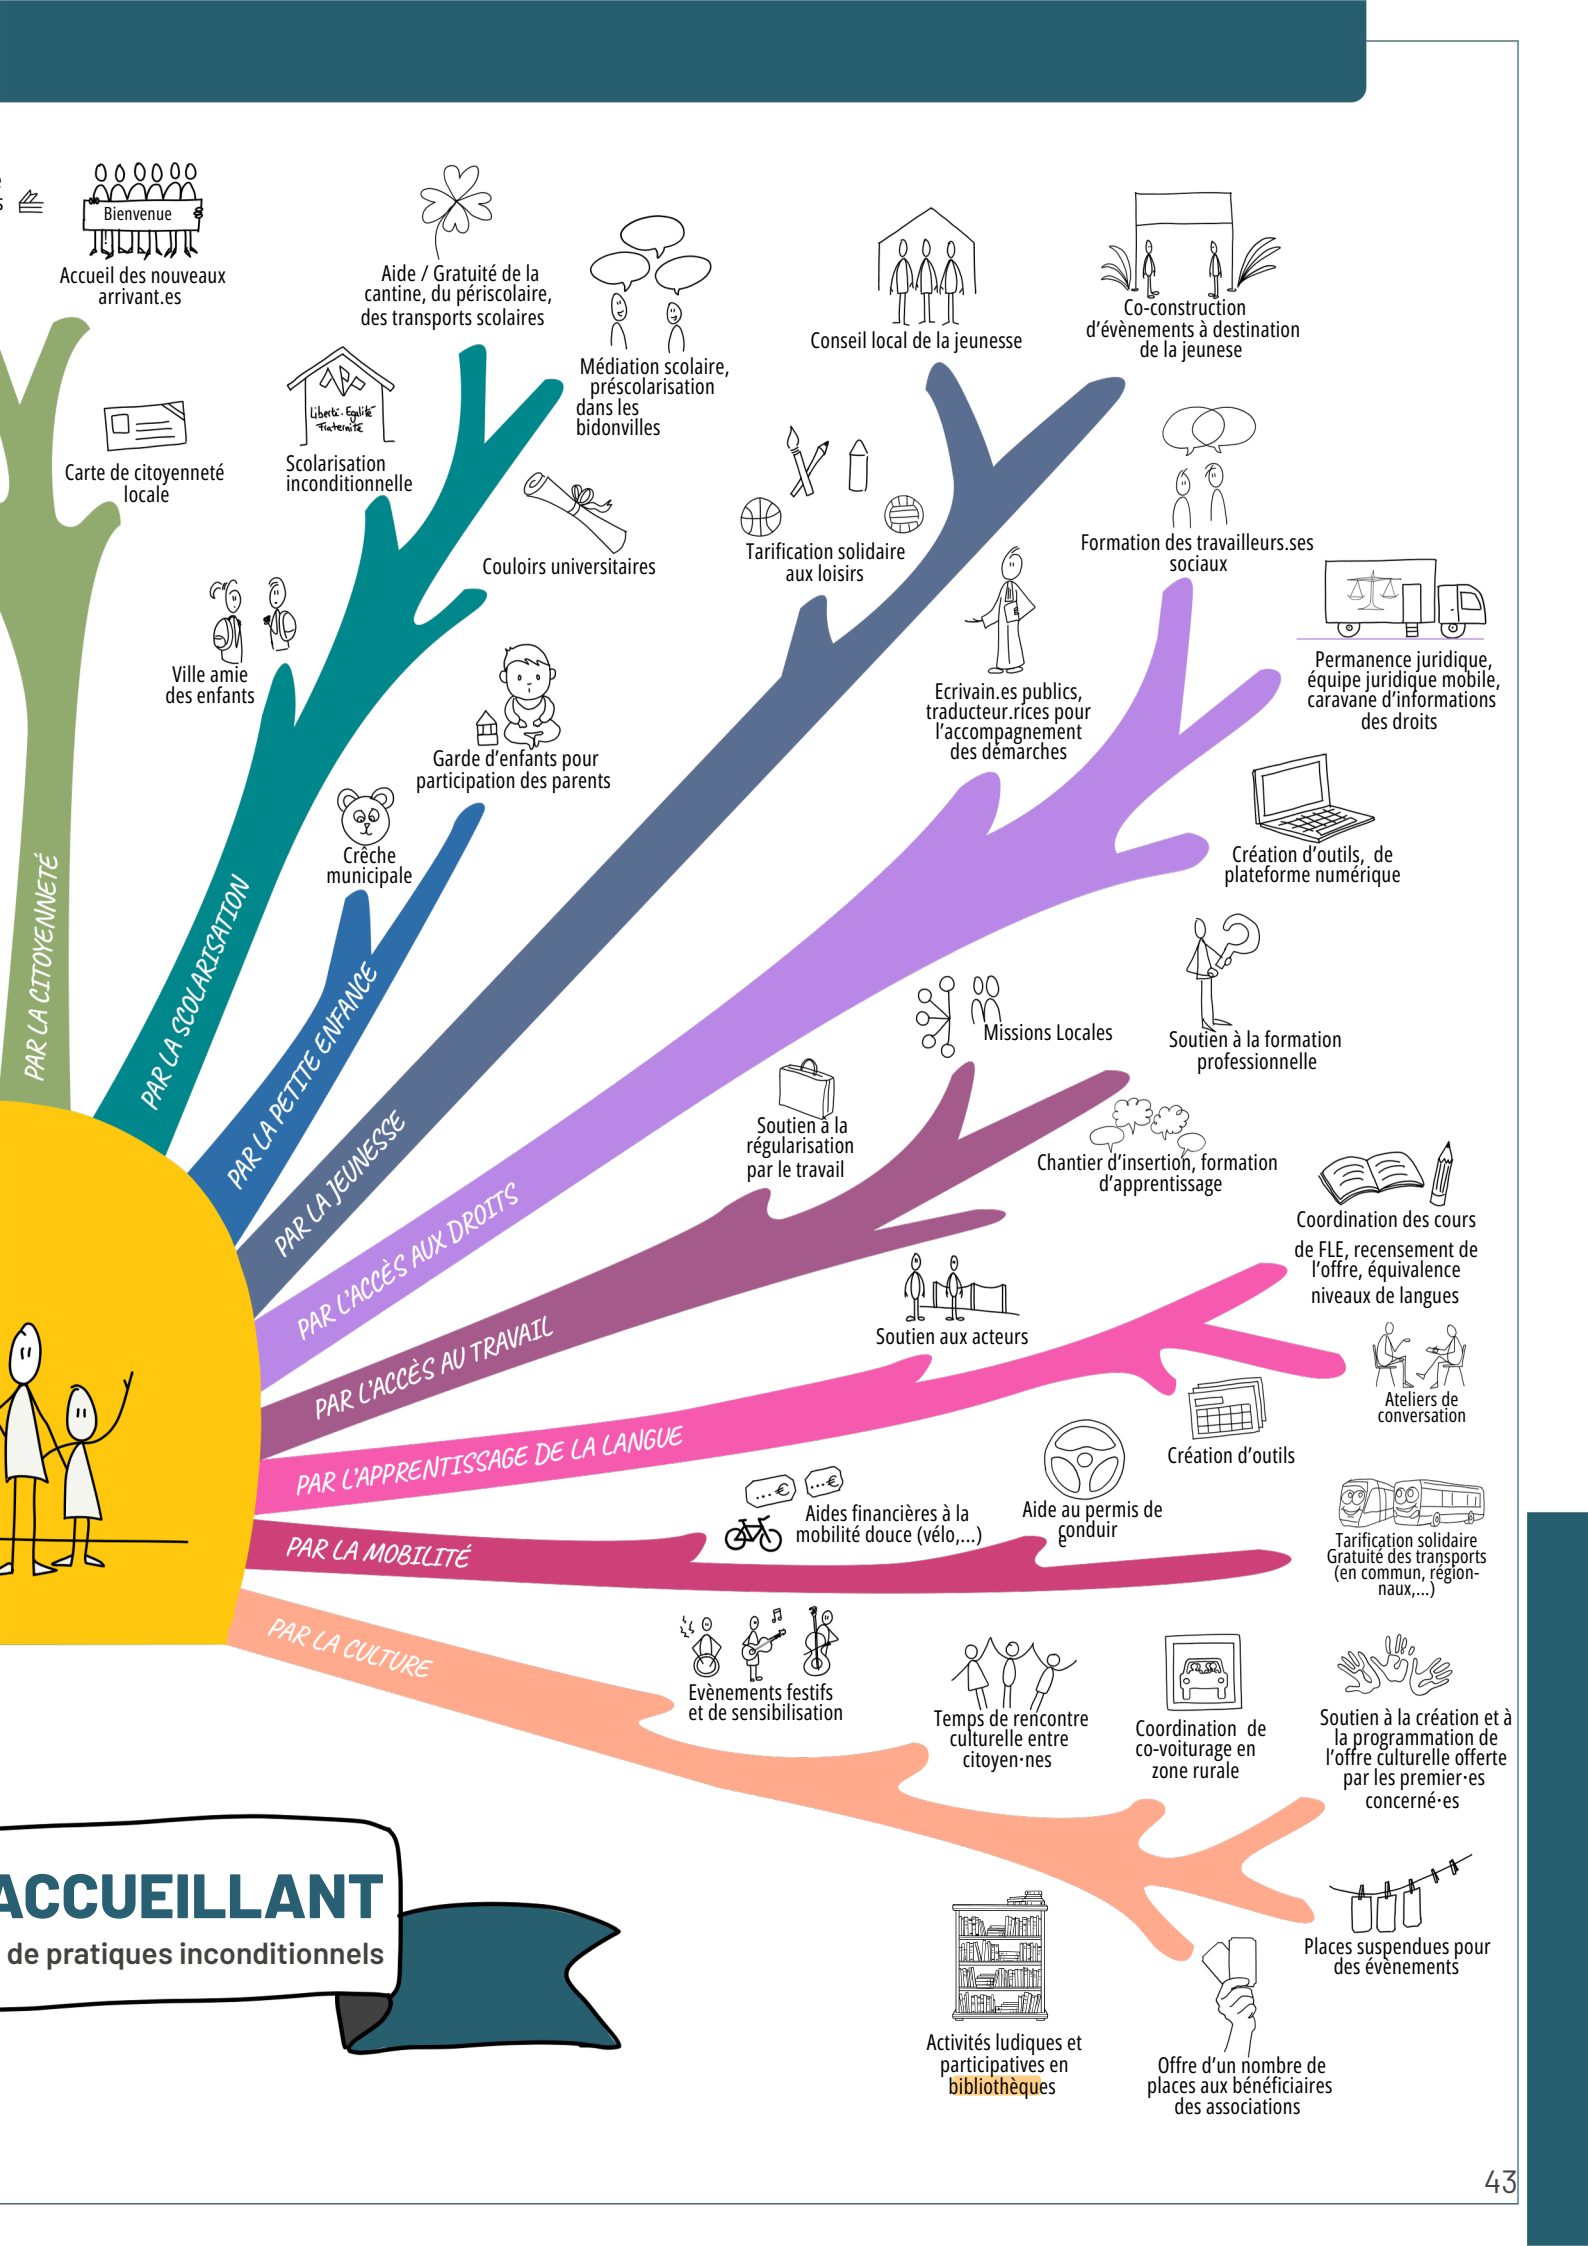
Bienvenue

Accueil des nouveaux arrivant.es

Aide / Gratuité de la cantine, du périscolaire, des transports scolaires

Médiation scolaire, préscolarisation dans les bidonvilles

Conseil local de la jeunesse

Co-construction d'évènements à destination de la jeunese

Carte de citoyenneté locale

Liberté · Égalité · Fraternité

Scolarisation inconditionnelle

Couloirs universitaires

Tarification solidaire aux loisirs

Formation des travailleurs.ses sociaux

Ville amie des enfants

Garde d'enfants pour participation des parents

Ecrivain.es publics, traducteur.rices pour l'accompagnement des démarches

Permanence juridique, équipe juridique mobile, caravane d'informations des droits

Crèche municipale

Création d'outils, de plateforme numérique

PAR LA CITOYENNETÉ

PAR LA SCOLARISATION

PAR LA PETITE ENFANCE

PAR LA JEUNESSE

PAR L'ACCÈS AUX DROITS

PAR L'ACCÈS AU TRAVAIL

PAR L'APPRENTISSAGE DE LA LANGUE

PAR LA MOBILITÉ

PAR LA CULTURE

Missions Locales

Soutien à la formation professionnelle

Soutien à la régularisation par le travail

Chantier d'insertion, formation d'apprentissage

Coordination des cours de FLE, recensement de l'offre, équivalence niveaux de langues

Soutien aux acteurs

Ateliers de conversation

Création d'outils

...€

Aides financières à la mobilité douce (vélo,...)

Aide au permis de conduir

Tarification solidaire Gratuité des transports (en commun, région-naux,...)

Evènements festifs et de sensibilisation

Temps de rencontre culturelle entre citoyen·nes

Coordination de co-voiturage en zone rurale

Soutien à la création et à la programmation de l'offre culturelle offerte par les premier·es concerné·es

ACCUEILLANT

de pratiques inconditionnels

Places suspendues pour des évènements

Activités ludiques et participatives en bibliothèques

Offre d'un nombre de places aux bénéficiaires des associations

43